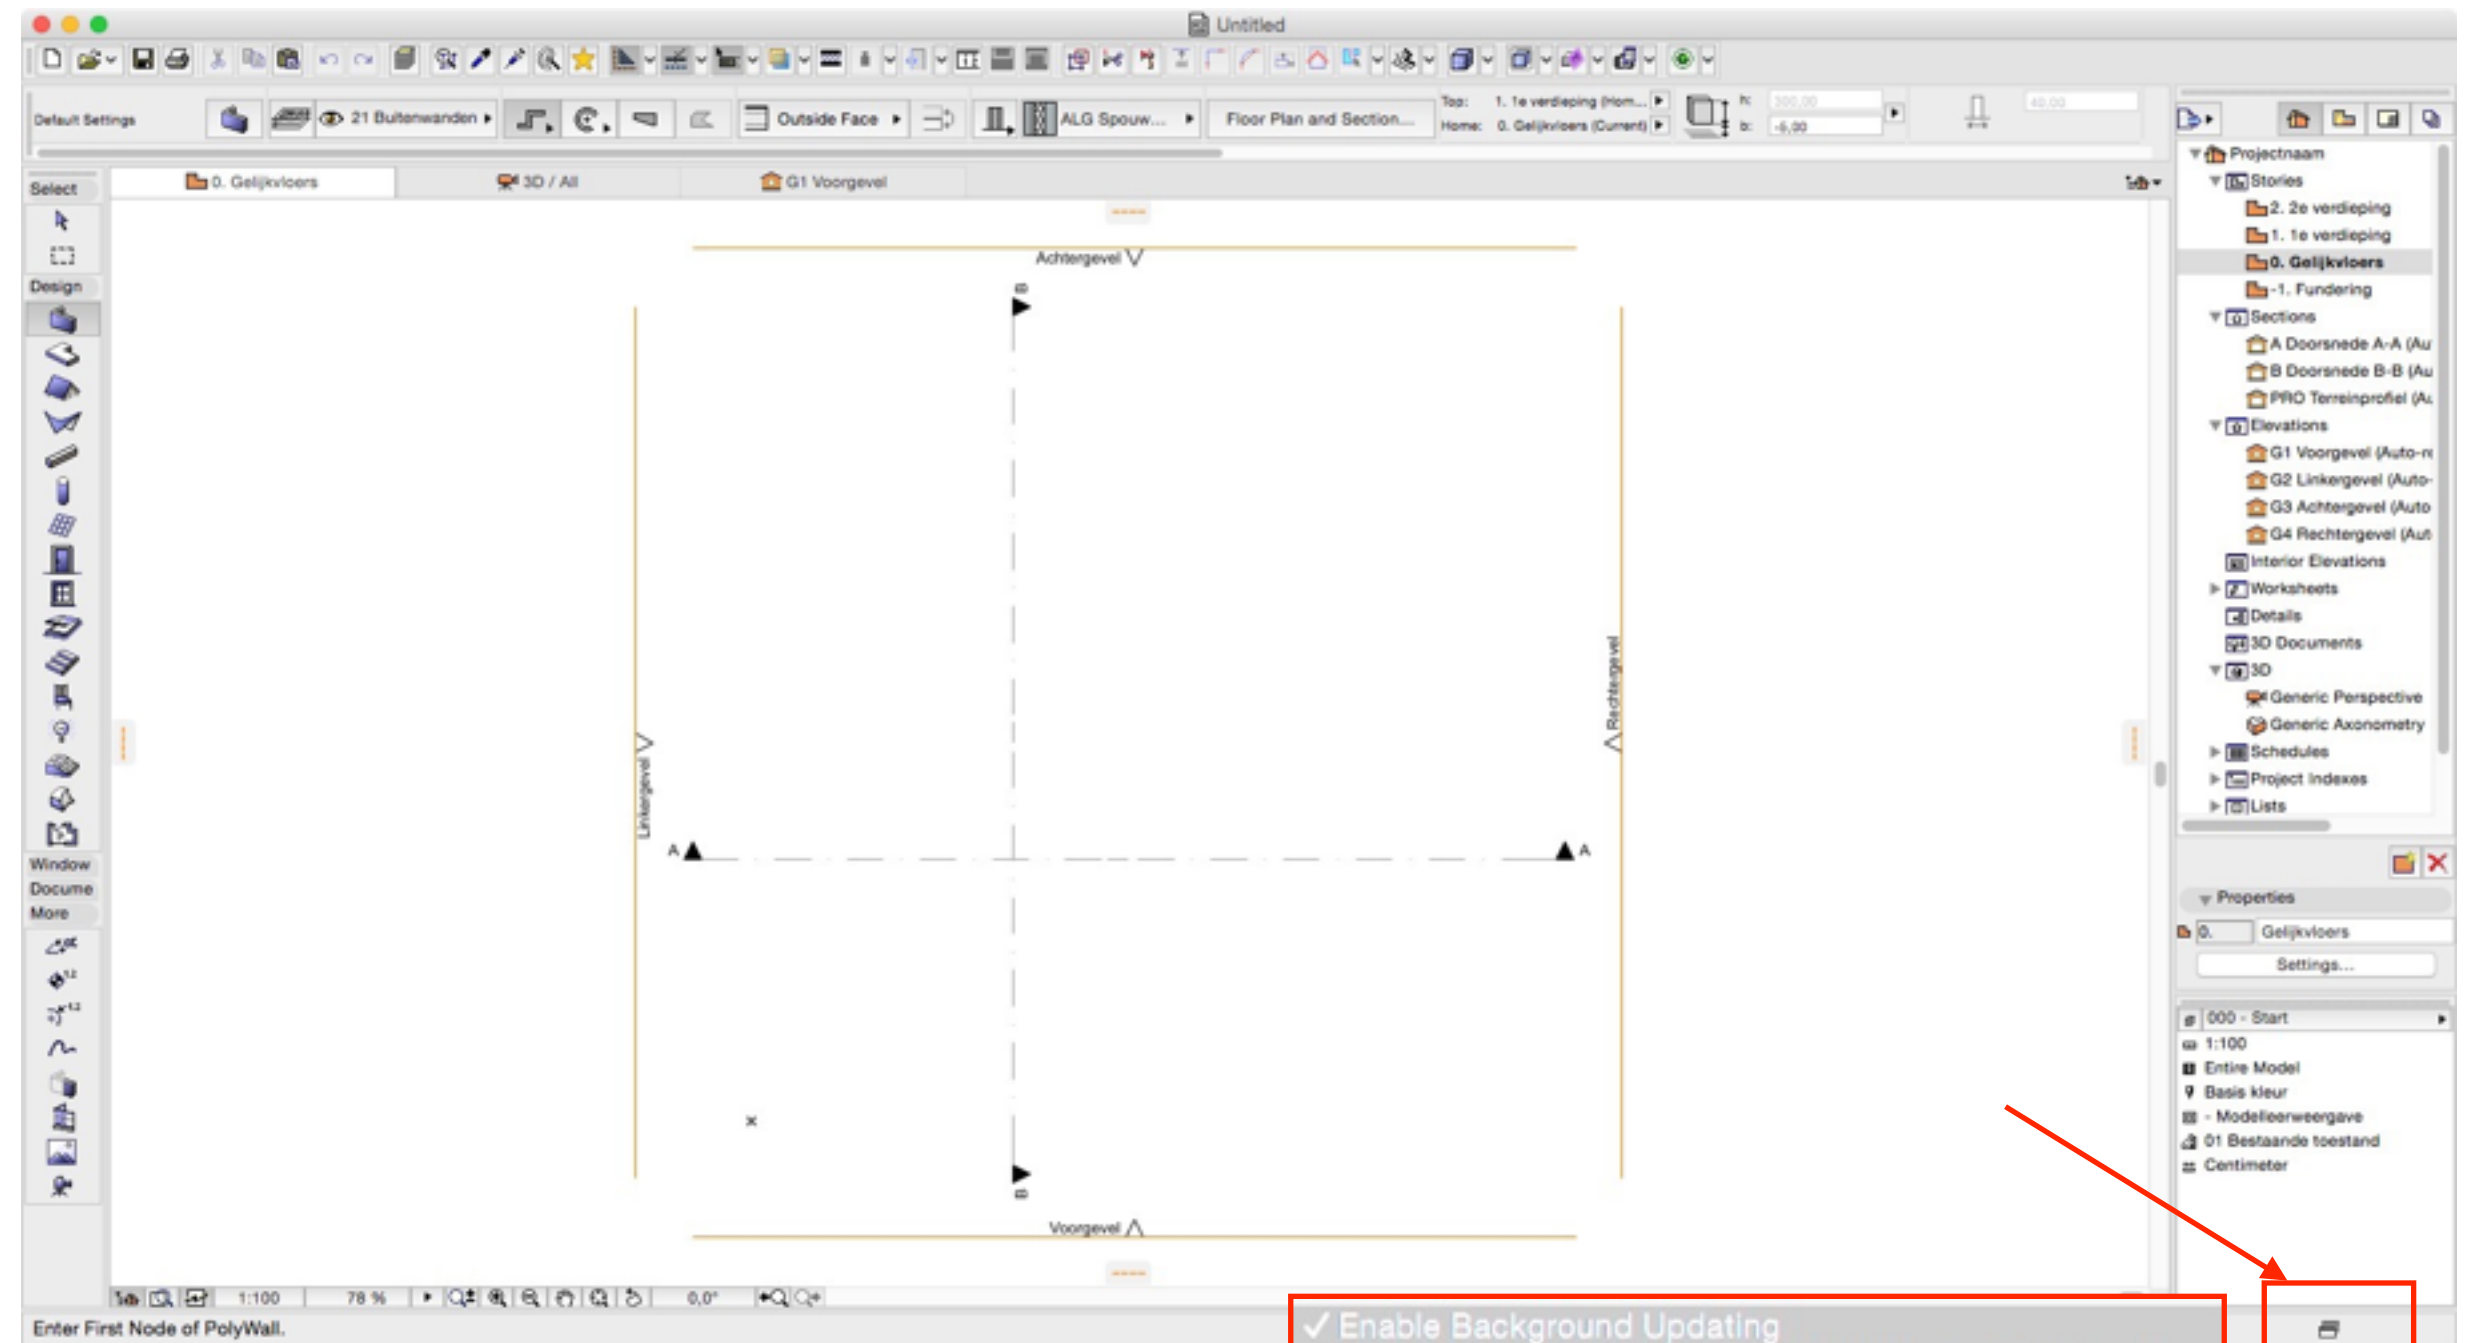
Untitled

Default Settings
21 Buitenwanden
Outside Face
ALG Spouw...
Floor Plan and Section...
Top: 1. 1e verdieping (Hom...
Home: 0. Gelijkvloers (Current)
-6,00

Select
Design
Window
Docume
More

0. Gelijkvloers
3D / All
G1 Voorgevel

Achtergevel
Linkergevel
Rechtergevel
Voorgevel
A
A

Projectnaam
Stories
2. 2e verdieping
1. 1e verdieping
0. Gelijkvloers
-1. Fundering
Sections
A Doorsnede A-A (Au
B Doorsnede B-B (Au
PRO Terreinprofiel (A
Elevations
G1 Voorgevel (Auto-r
G2 Linkergevel (Auto-
G3 Achtergevel (Auto
G4 Rechtergevel (Aut
Interior Elevations
Worksheets
Details
3D Documents
3D
Generic Perspective
Generic Axonometry
Schedules
Project Indexes
Lists

Properties
0.
Gelijkvloers
Settings...

000 - Start
1:100
Entire Model
Basis kleur
- Modelleerweergave
01 Bestaande toestand
Centimeter

1:100
78 %
0,0°

Enter First Node of PolyWall.
✓ Enable Background Updating